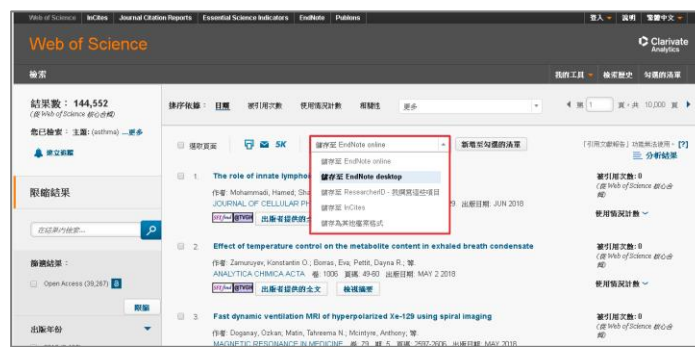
Web of Science | InCites | Journal Citation Reports | Essential Science Indicators | EndNote | Publons

登入 | 說明 | 繁體中文

Web of Science

Clarivate Analytics

檢索

我的工具 | 檢索歷史 | 勾選的清單

結果數：144,552
(從 Web of Science 核心合輯)

您已檢索：主題: (asthma) ...更多

建立追蹤

排序依據：日期 | 被引用次數 | 使用情況計數 | 相關性 | 更多

第 1 頁，共 10,000 頁

選取頁面

5K

儲存至 EndNote online

新增至勾選的清單

儲存至 EndNote online
儲存至 EndNote desktop
儲存至 ResearcherID - 我撰寫這些項目
儲存至 InCites
儲存為其他檔案格式

「引用文獻報告」功能無法使用。[?]

分析結果

限縮結果

在結果內檢索...

篩選結果：

Open Access (39,267)

限縮

出版年份

1. The role of innate lympho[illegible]
作者：Mohammadi, Hamed; Sha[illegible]
JOURNAL OF CELLULAR PH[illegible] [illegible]9 出版日期：JUN 2018
出版者提供的全文

被引用次數：0
(從 Web of Science 核心合輯)
使用情況計數

2. Effect of temperature control on the metabolite content in exhaled breath condensate
作者：Zamuruyev, Konstantin O.; Borras, Eva; Pettit, Dayna R.; 等.
ANALYTICA CHIMICA ACTA 卷：1006 頁：49-60 出版日期：MAY 2 2018
出版者提供的全文 檢視摘要

被引用次數：0
(從 Web of Science 核心合輯)
使用情況計數

3. Fast dynamic ventilation MRI of hyperpolarized Xe-129 using spiral imaging
作者：Doganay, Ozkan; Matin, Tahreema N.; Mcintyre, Anthony; 等.
MAGNETIC RESONANCE IN MEDICINE 卷：79 期：5 頁：2597-2606 出版日期：MAY 2018

被引用次數：0
(從 Web of Science 核心合輯)